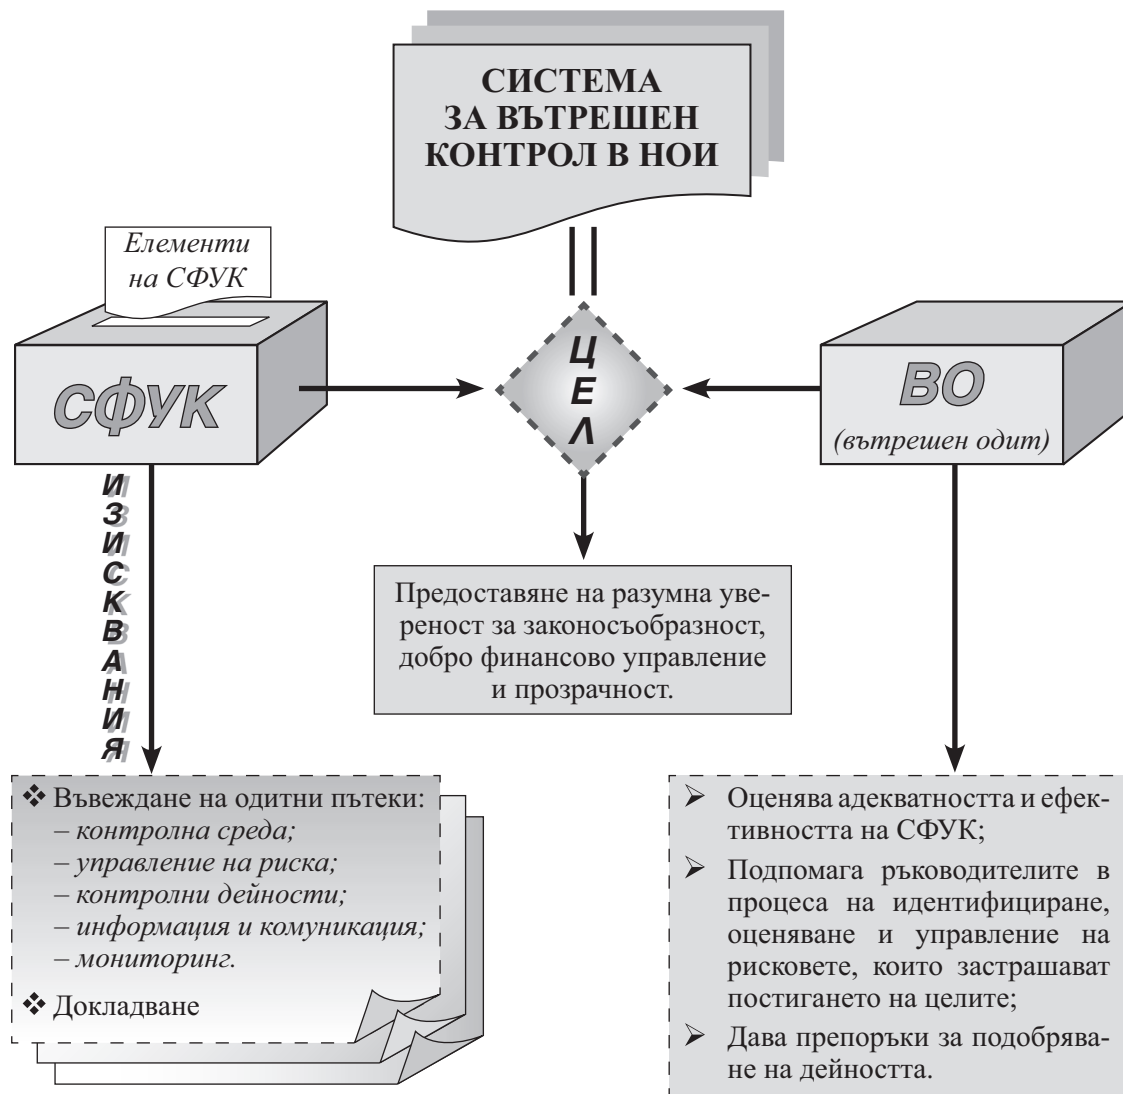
СИСТЕМА ЗА ВЪТРЕШЕН КОНТРОЛ В НОИ

Елементи на СФУК

СФУК

Ц
Е
Л

ВО
(вътрешен одит)

И
З
И
С
К
В
А
Н
И
Я

Предоставяне на разумна увереност за законосъобразност, добро финансово управление и прозрачност.

❖ Въвеждане на одитни пътеки:
– контролна среда;
– управление на риска;
– контролни дейности;
– информация и комуникация;
– мониторинг.
❖ Докладване

➢ Оценява адекватността и ефективността на СФУК;
➢ Подпомага ръководителите в процеса на идентифициране, оценяване и управление на рисковете, които застрашават постигането на целите;
➢ Дава препоръки за подобряване на дейността.